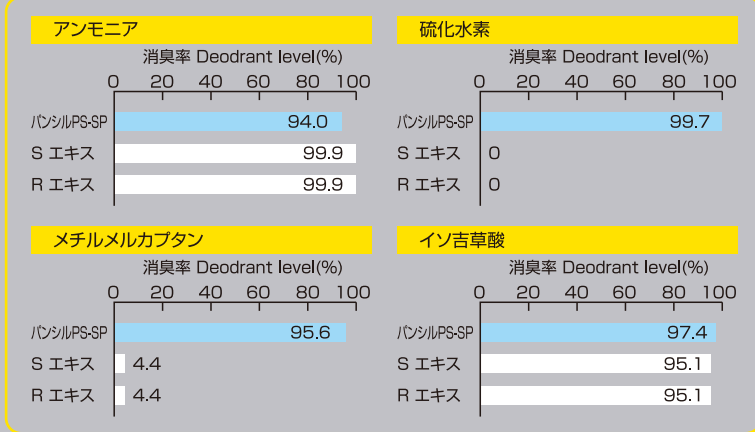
アンモニア

消臭率 Deodrant level(%)

0 20 40 60 80 100

パンシルPS-SP 94.0

S エキス 99.9

R エキス 99.9

硫化水素

消臭率 Deodrant level(%)

0 20 40 60 80 100

パンシルPS-SP 99.7

S エキス 0

R エキス 0

メチルメルカプタン

消臭率 Deodrant level(%)

0 20 40 60 80 100

パンシルPS-SP 95.6

S エキス 4.4

R エキス 4.4

イソ吉草酸

消臭率 Deodrant level(%)

0 20 40 60 80 100

パンシルPS-SP 97.4

S エキス 95.1

R エキス 95.1